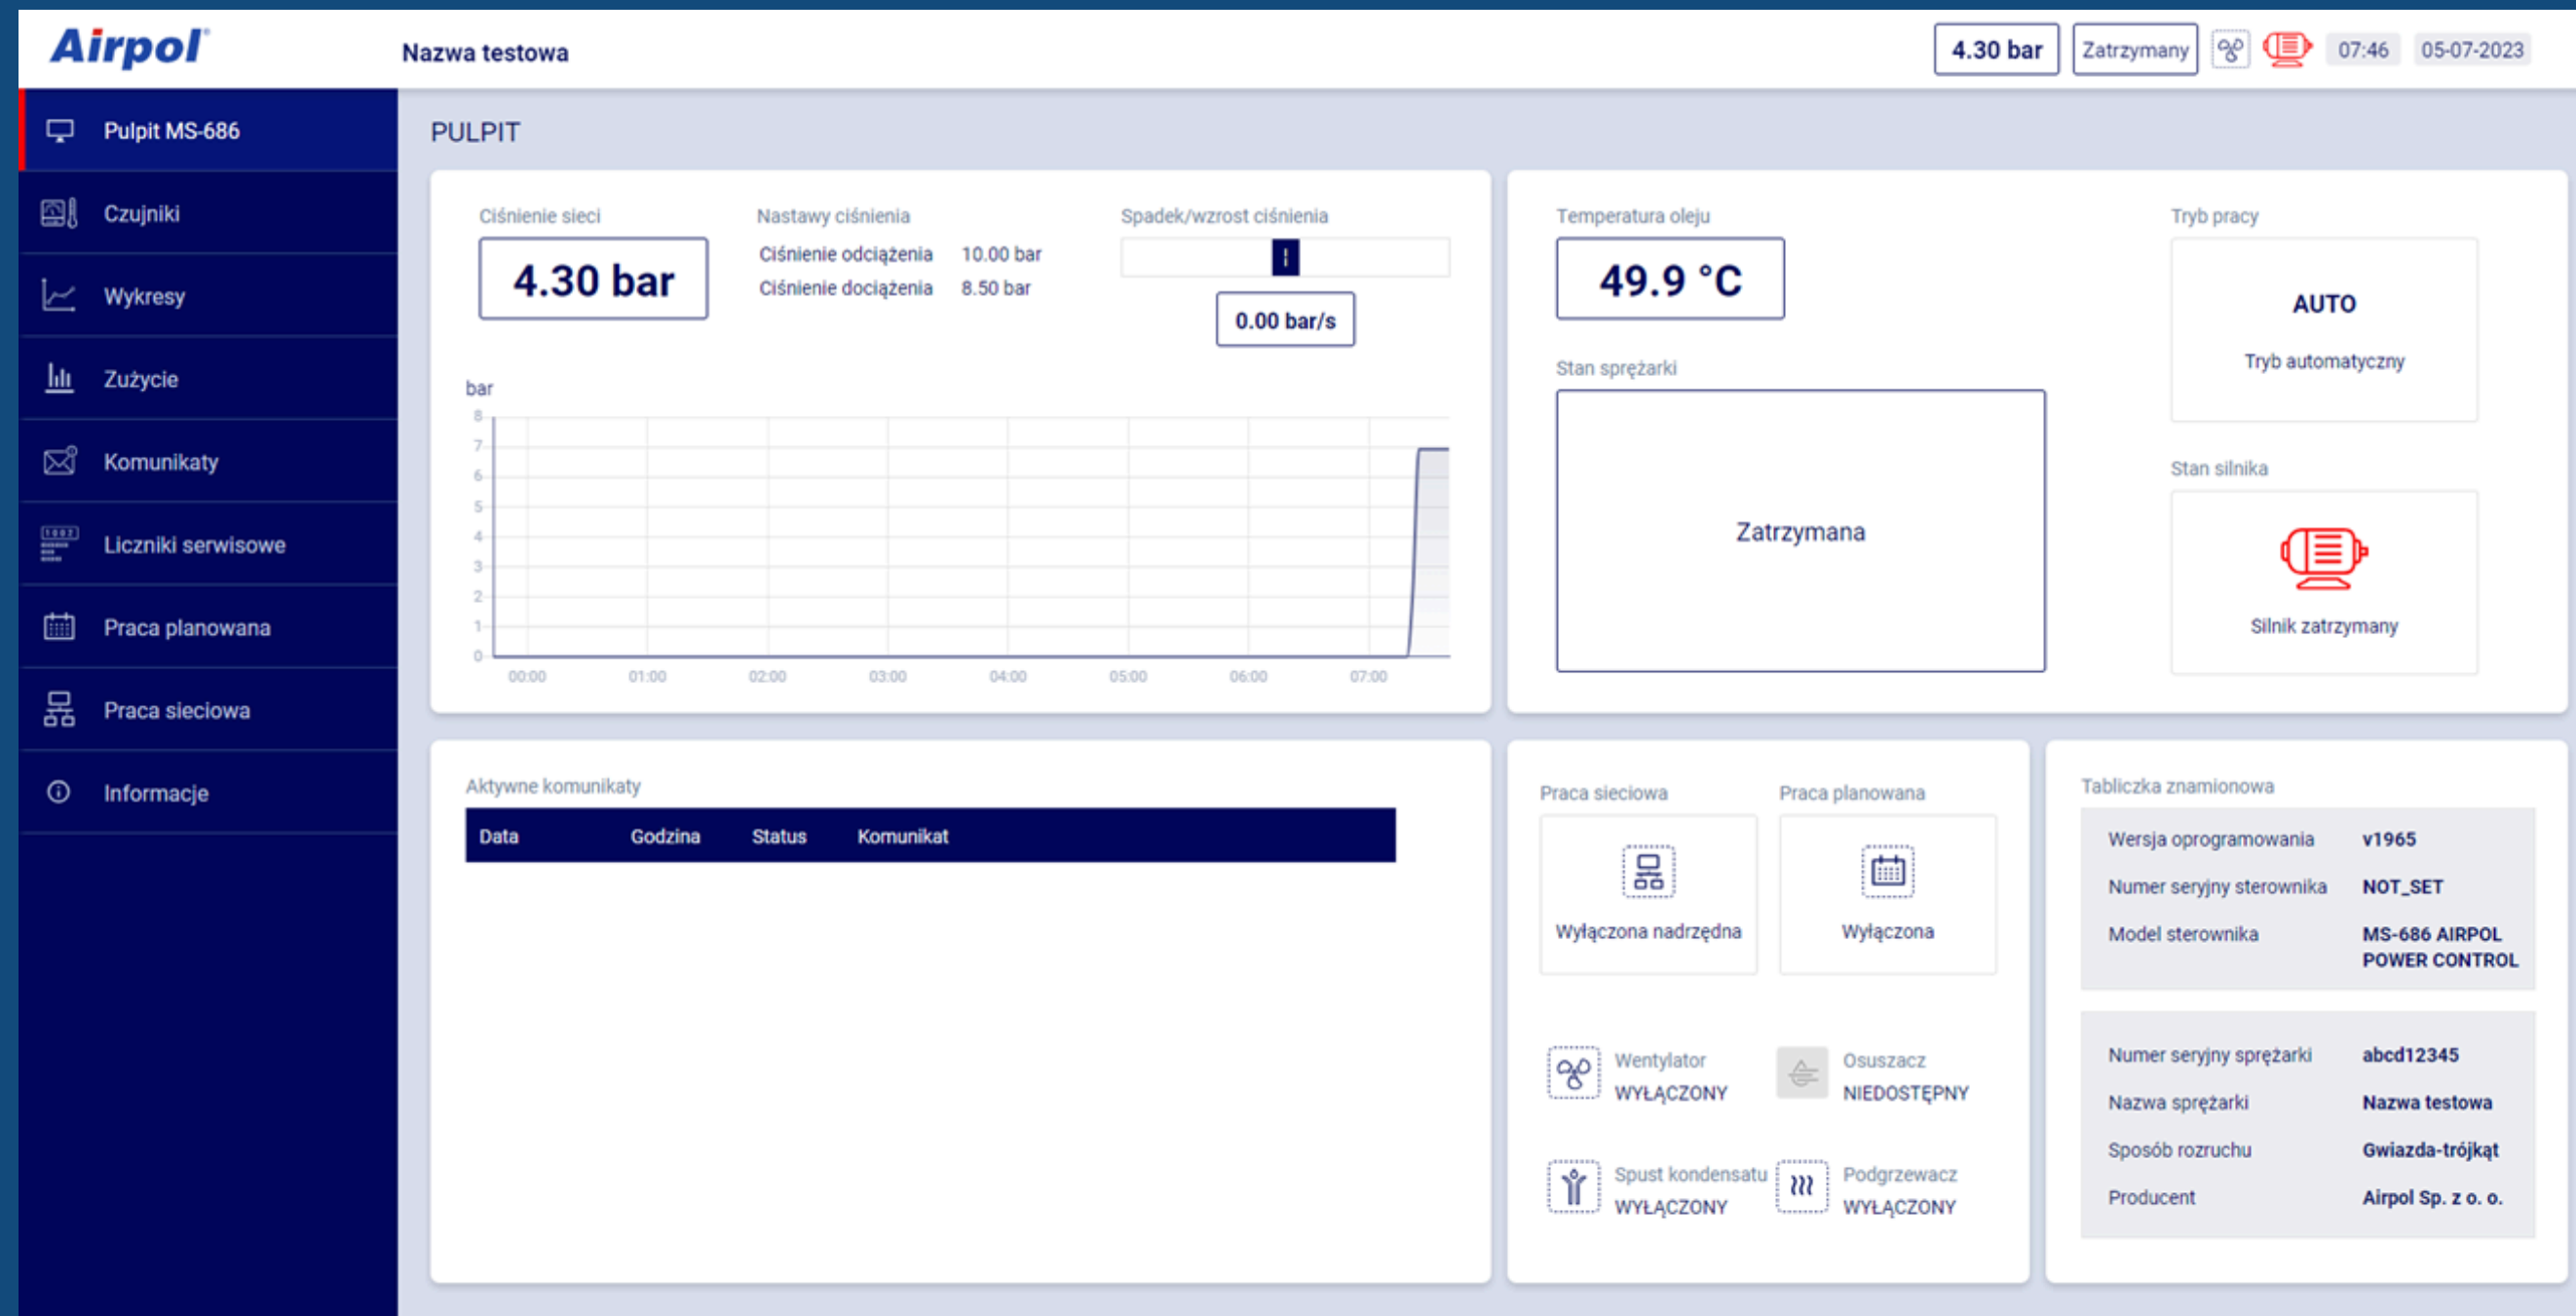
Airpol

Nazwa testowa

4.30 bar
Zatrzymany
07:46
05-07-2023

Pulpit MS-686
Czujniki
Wykresy
Zużycie
Komunikaty
Liczniki serwisowe
Praca planowana
Praca sieciowa
Informacje

PULPIT

Ciśnienie sieci
4.30 bar

Nastawy ciśnienia
Ciśnienie odciążenia 10.00 bar
Ciśnienie dociążenia 8.50 bar

Spadek/wzrost ciśnienia
0.00 bar/s

bar
8
7
6
5
4
3
2
1
0
00:00 01:00 02:00 03:00 04:00 05:00 06:00 07:00

Temperatura oleju
49.9 °C

Tryb pracy
AUTO
Tryb automatyczny

Stan sprężarki
Zatrzymana

Stan silnika
Silnik zatrzymany

Aktywne komunikaty

| Data | Godzina | Status | Komunikat |
|---|---|---|---|

Praca sieciowa
Wyłączona nadrzędna

Praca planowana
Wyłączona

Wentylator
WYŁĄCZONY

Osuszacz
NIEDOSTĘPNY

Spust kondensatu
WYŁĄCZONY

Podgrzewacz
WYŁĄCZONY

Tabliczka znamionowa

| | |
|---|---|
| Wersja oprogramowania | v1965 |
| Numer seryjny sterownika | NOT_SET |
| Model sterownika | MS-686 AIRPOL POWER CONTROL |

| | |
|---|---|
| Numer seryjny sprężarki | abcd12345 |
| Nazwa sprężarki | Nazwa testowa |
| Sposób rozruchu | Gwiazda-trójkąt |
| Producent | Airpol Sp. z o. o. |